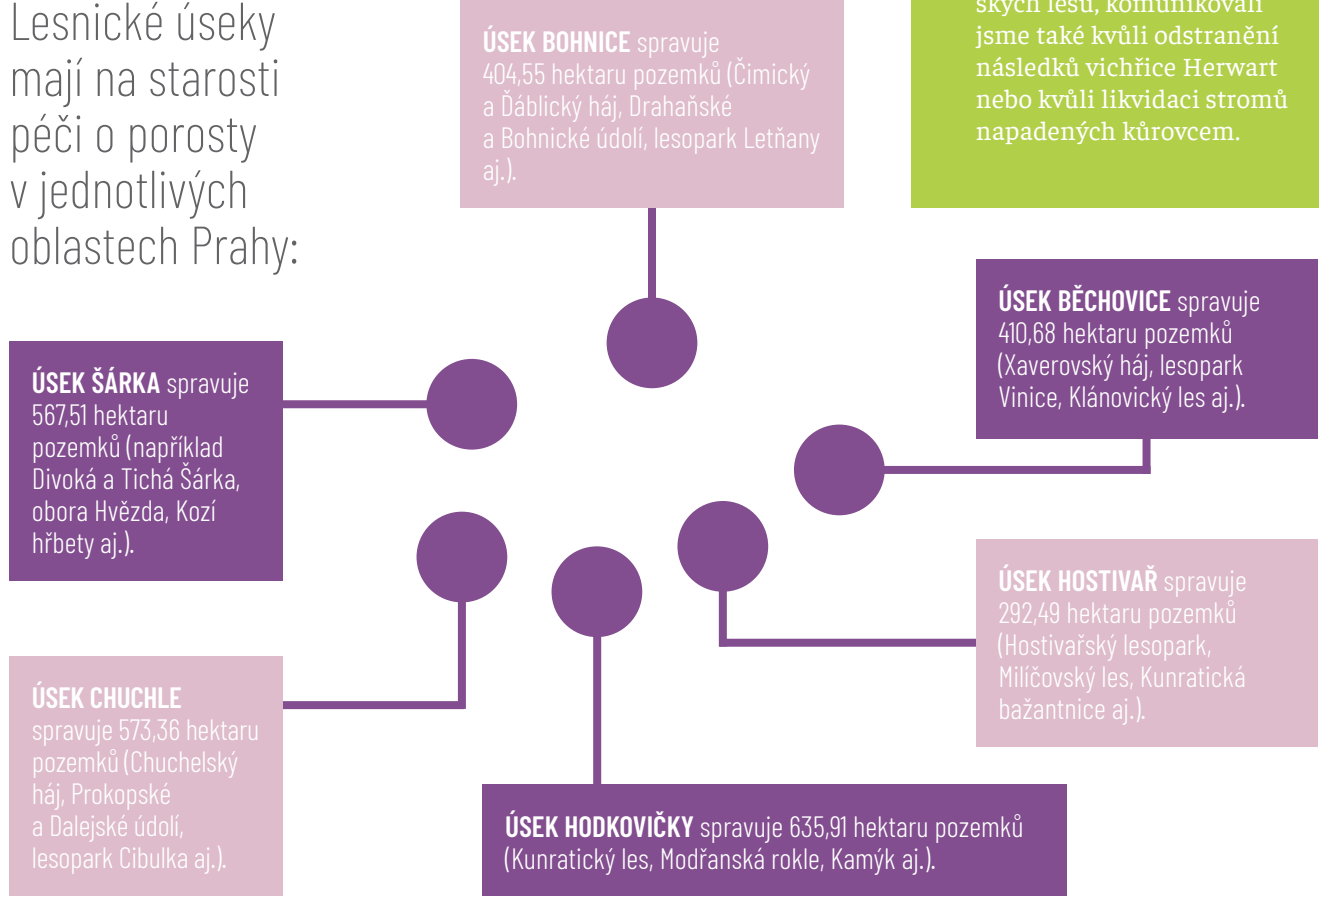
Lesnické úseky mají na starosti péči o porosty v jednotlivých oblastech Prahy:

ÚSEK BOHNICE spravuje 404,55 hektaru pozemků (Čimický a Ďáblický háj, Drahaňské a Bohnické údolí, lesopark Letňany aj.).

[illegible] jsme také kvůli odstranění následků vichřice Herwart nebo kvůli likvidaci stromů napadených kůrovcem.

ÚSEK BĚCHOVICE spravuje 410,68 hektaru pozemků (Xaverovský háj, lesopark Vinice, Klánovický les aj.).

ÚSEK ŠÁRKA spravuje 567,51 hektaru pozemků (například Divoká a Tichá Šárka, obora Hvězda, Kozí hřbety aj.).

ÚSEK HOSTIVAŘ spravuje 292,49 hektaru pozemků (Hostivařský lesopark, Milíčovský les, Kunratická bažantnice aj.).

ÚSEK CHUCHLE spravuje 573,36 hektaru pozemků (Chuchelský háj, Prokopské a Dalejské údolí, lesopark Cibulka aj.).

ÚSEK HODKOVIČKY spravuje 635,91 hektaru pozemků (Kunratický les, Modřanská rokle, Kamýk aj.).